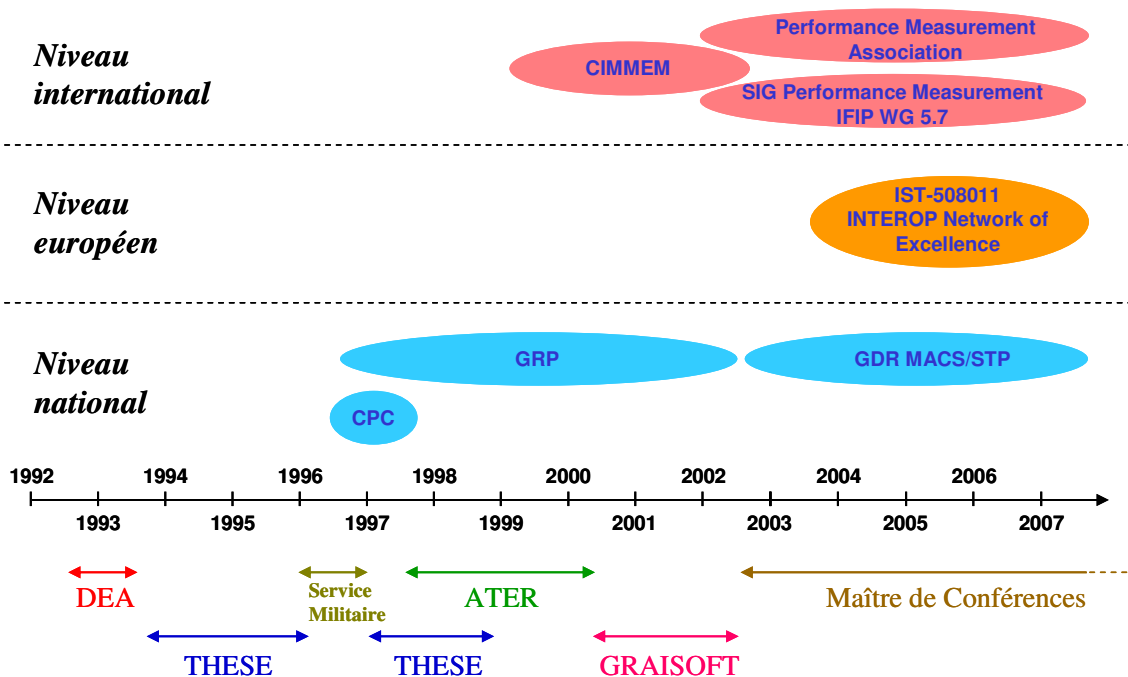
Niveau international

CIMMEM

Performance Measurement Association

SIG Performance Measurement IFIP WG 5.7

Niveau européen

IST-508011 INTEROP Network of Excellence

Niveau national

GRP

GDR MACS/STP

CPC

1992 1994 1996 1998 2000 2002 2004 2006

1993 1995 1997 1999 2001 2003 2005 2007

DEA

Service Militaire

ATER

Maître de Conférences

THESE

THESE

GRAISOFT